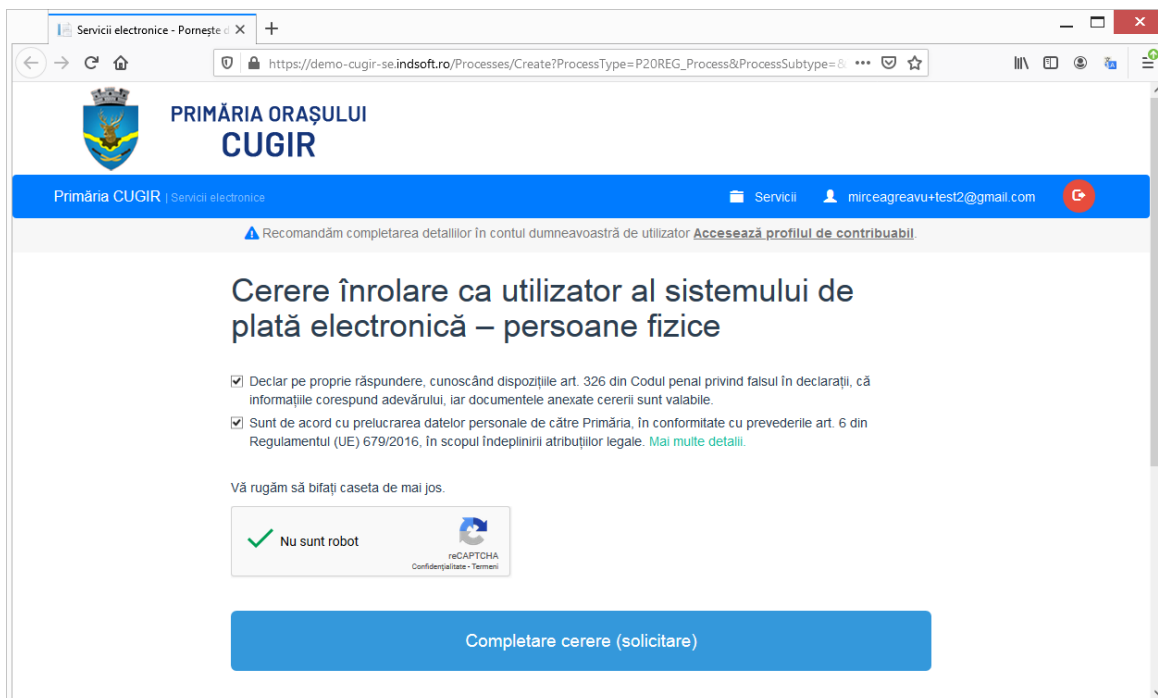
Servicii electronice - Pornește d ×

https://demo-cugir-se.indsoft.ro/Processes/Create?ProcessType=P20REG_Process&ProcessSubtype=&

PRIMĂRIA ORAȘULUI
CUGIR

Primăria CUGIR | Servicii electronice

Servicii

mirceagreavu+test2@gmail.com

Recomandăm completarea detaliilor în contul dumneavoastră de utilizator Accesează profilul de contribuabil.

Cerere înrolare ca utilizator al sistemului de plată electronică – persoane fizice

Declar pe proprie răspundere, cunoscând dispozițiile art. 326 din Codul penal privind falsul în declarații, că informațiile corespund adevărului, iar documentele anexate cererii sunt valabile.

Sunt de acord cu prelucrarea datelor personale de către Primăria, în conformitate cu prevederile art. 6 din Regulamentul (UE) 679/2016, în scopul îndeplinirii atribuțiilor legale. Mai multe detalii.

Vă rugăm să bifați caseta de mai jos.

Nu sunt robot

reCAPTCHA
Confidențialitate - Termeni

Completare cerere (solicitare)